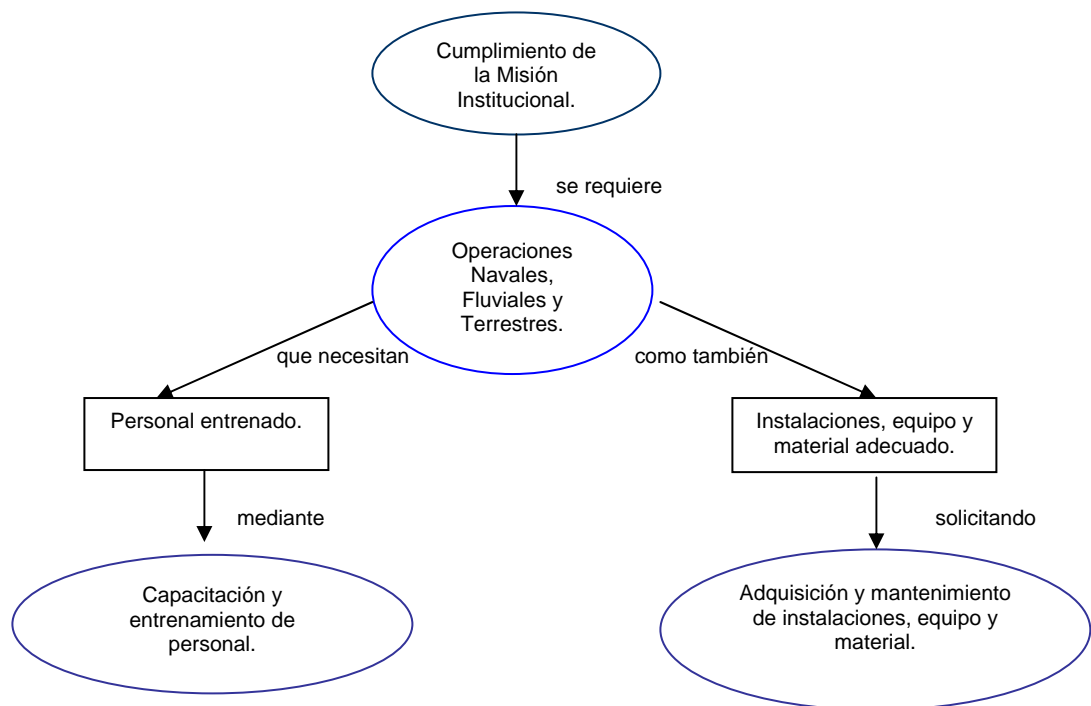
Cumplimiento de la Misión Institucional.

se requiere

Operaciones Navales, Fluviales y Terrestres.

que necesitan

como también

Personal entrenado.

Instalaciones, equipo y material adecuado.

mediante

solicitando

Capacitación y entrenamiento de personal.

Adquisición y mantenimiento de instalaciones, equipo y material.